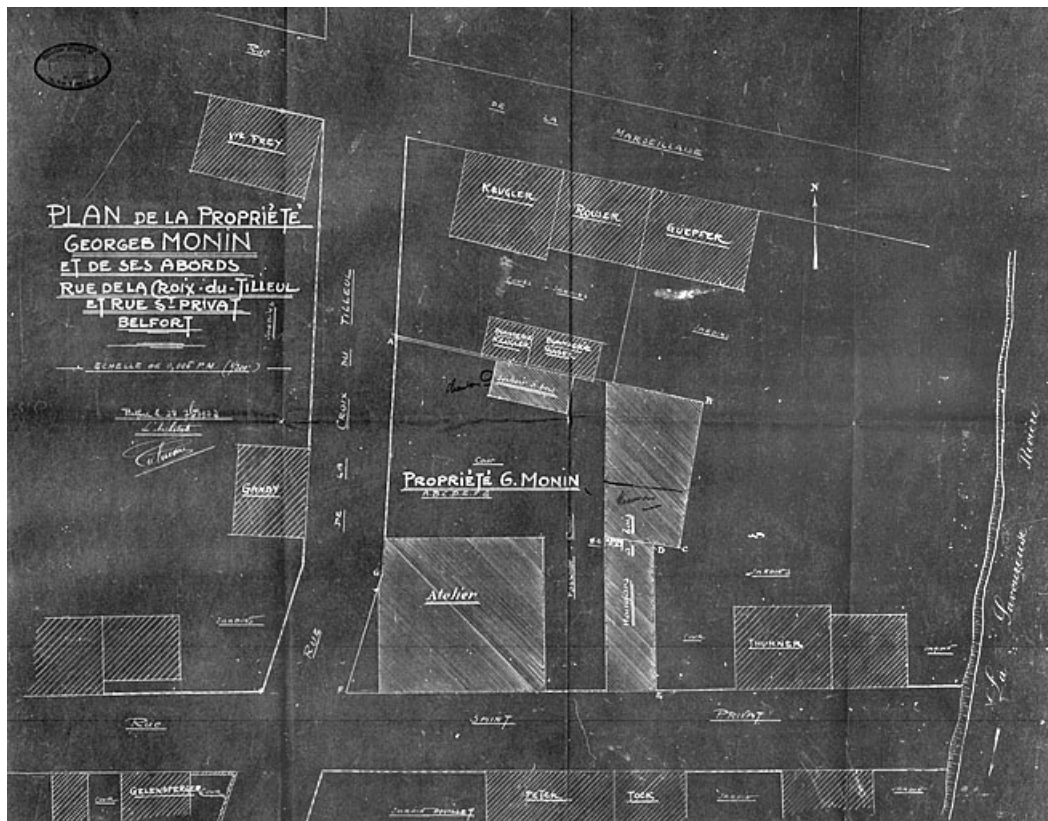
PLAN DE LA PROPRIÉTÉ
GEORGES MONIN
ET DE SES ABORDS
RUE DE LA CROIX-DU-TILLEUL
ET RUE S^T PRIVAT
BELFORT

ECHELLE DE 0,005 P.M. (1/200)

Belfort le 24 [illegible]
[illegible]

Rue
DE LA MARSEILLAISE
V^VE FREY
KUGLER
ROUSER
GUEFFER
N
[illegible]
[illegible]
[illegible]
A
B
RUE DE LA CROIX DU TILLEUL
GANDY
Cour
PROPRIÉTÉ G. MONIN
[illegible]
D
C
Atelier
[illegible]
THURNER
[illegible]
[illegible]
Rue SAINT PRIVAT
La Savoureuse Rivière
GELENSPERGER
PETER
TOCK
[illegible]